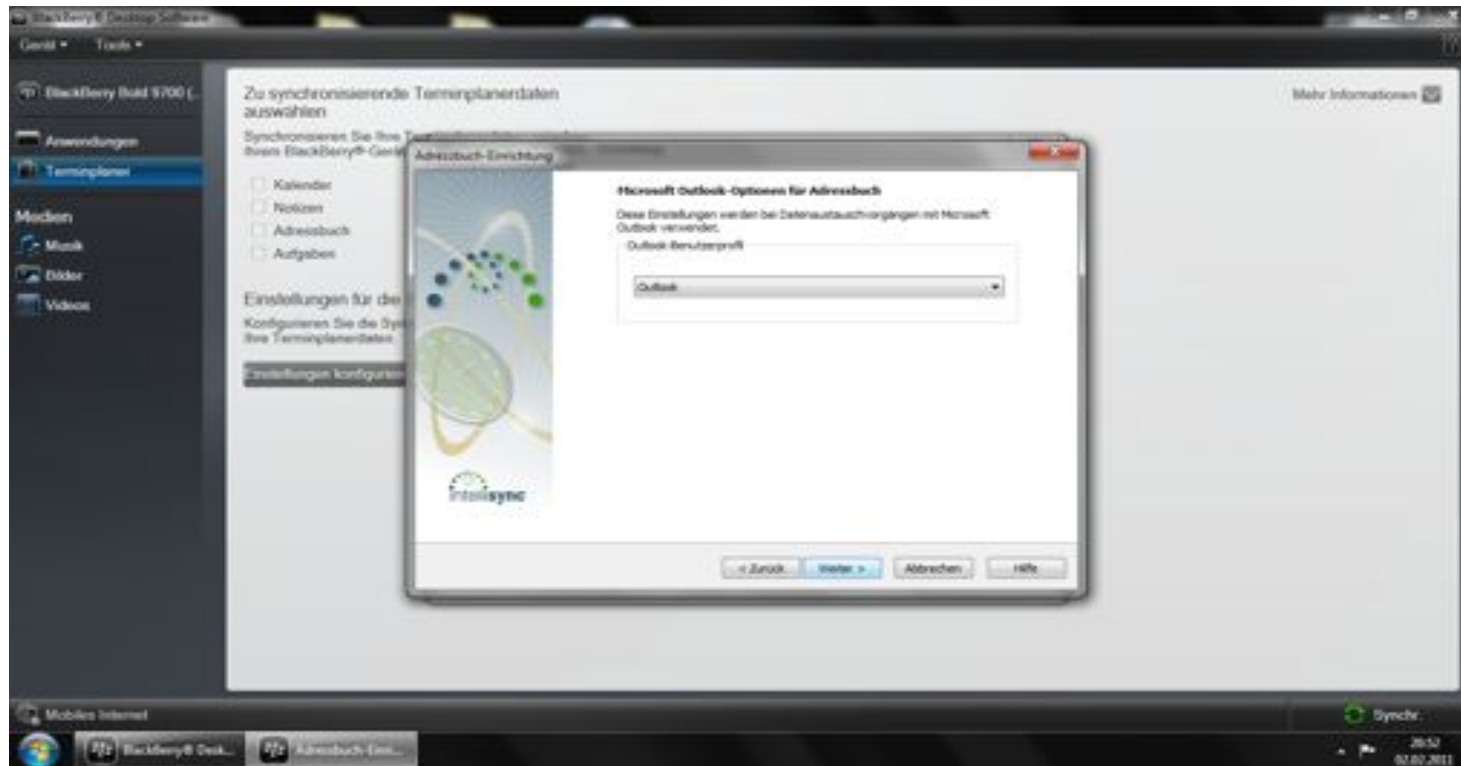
BlackBerry® Desktop Software

Gerät ▾ Tools ▾

BlackBerry Bold 9700 (...

Anwendungen

Terminplaner

Medien

Musik

Bilder

Videos

Zu synchronisierende Terminplanerdaten auswählen

Synchronisieren Sie Ihre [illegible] ihrem BlackBerry®-Gerät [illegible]

Kalender

Notizen

Adressbuch

Aufgaben

Einstellungen für die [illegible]

Konfigurieren Sie die Syn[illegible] Ihre Terminplanerdaten

Einstellungen konfigurieren

Mehr Informationen

Adressbuch-Einrichtung

Microsoft Outlook-Optionen für Adressbuch

Diese Einstellungen werden bei Datenaustauschvorgängen mit Microsoft Outlook verwendet.

Outlook-Benutzerprofil

Outlook

intellisync

< Zurück

Weiter >

Abbrechen

Hilfe

Mobiles Internet

Synchr.

BlackBerry® Desk...

Adressbuch-Einri...

20:52
02.02.2011